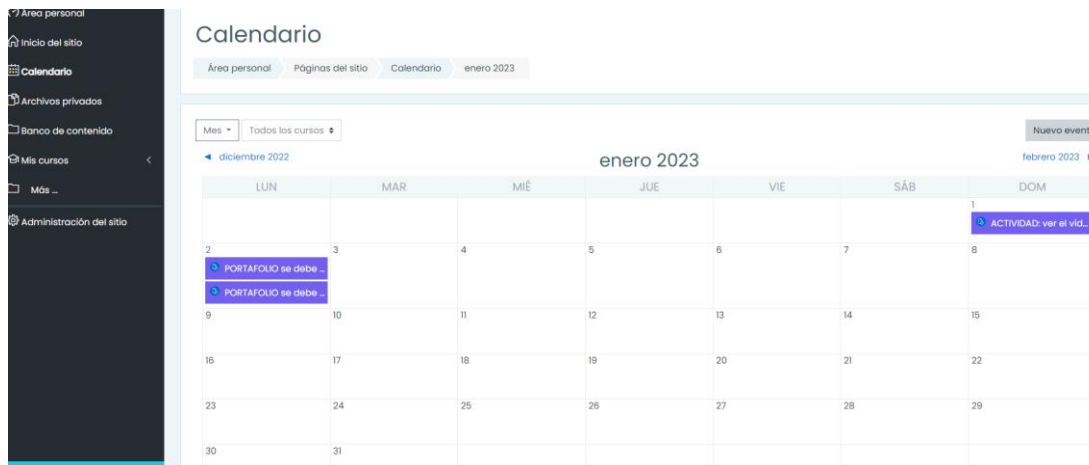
Área personal
Inicio del sitio
Calendario
Archivos privados
Banco de contenido
Mis cursos
Más ...
Administración del sitio

Calendario

Área personal
Páginas del sitio
Calendario
enero 2023

Mes
Todos los cursos
Nuevo event

◄ diciembre 2022
enero 2023
febrero 2023

| LUN | MAR | MIÉ | JUE | VIE | SÁB | DOM |
|---|---|---|---|---|---|---|
| | | | | | | 1 ACTIVIDAD: ver el vid... |
| 2 PORTAFOLIO se debe ... PORTAFOLIO se debe ... | 3 | 4 | 5 | 6 | 7 | 8 |
| 9 | 10 | 11 | 12 | 13 | 14 | 15 |
| 16 | 17 | 18 | 19 | 20 | 21 | 22 |
| 23 | 24 | 25 | 26 | 27 | 28 | 29 |
| 30 | 31 | | | | | |